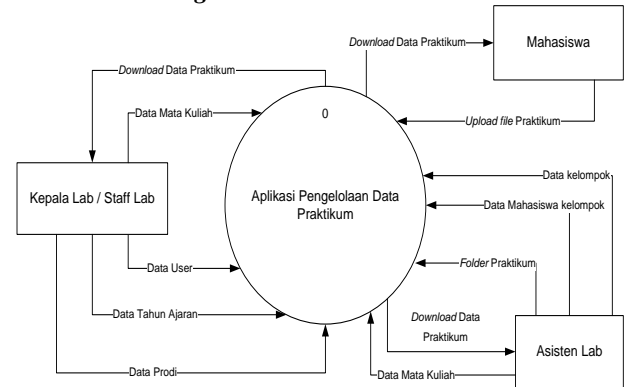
Download Data Praktikum

Mahasiswa

Download Data Praktikum

Data Mata Kuliah

0

Upload file Praktikum

Kepala Lab / Staff Lab

Aplikasi Pengelolaan Data Praktikum

Data kelompok

Data Mahasiswa kelompok

Data User

Folder Praktikum

Data Tahun Ajaran

Download Data Praktikum

Asisten Lab

Data Prodi

Data Mata Kuliah